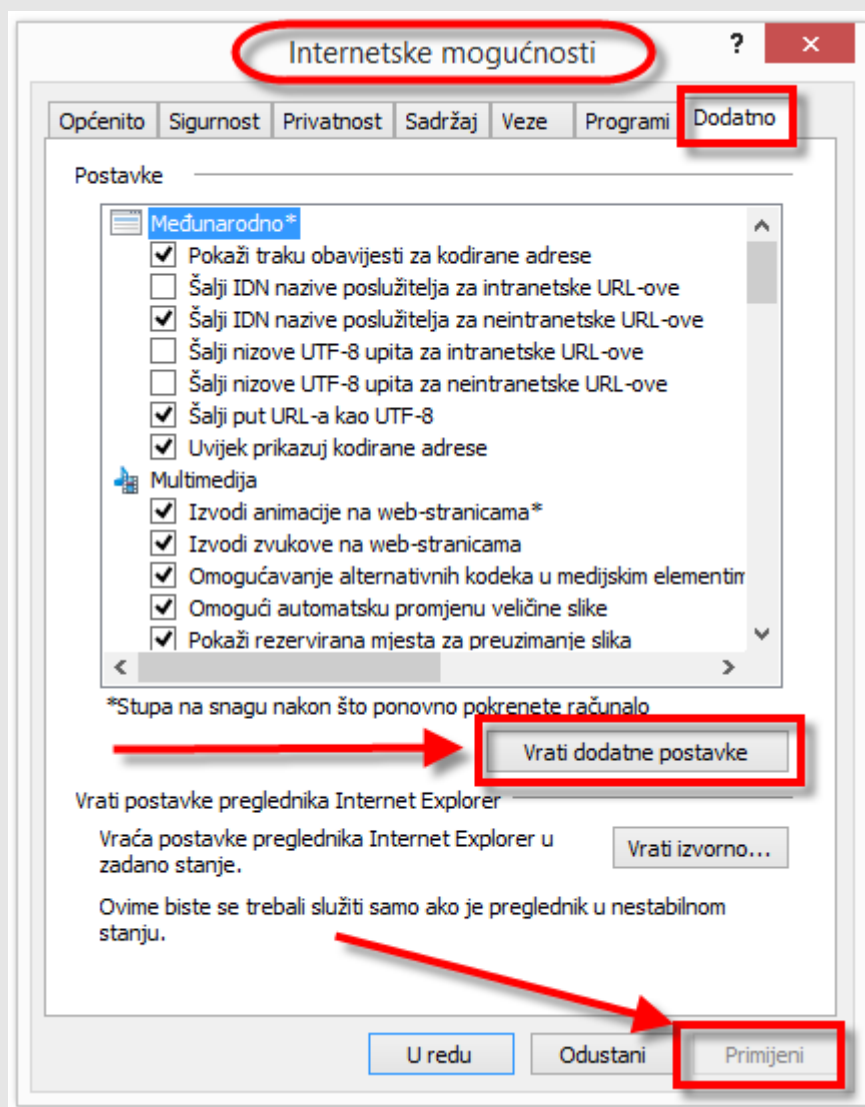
Internetske mogućnosti

?

✕

Općenito | Sigurnost | Privatnost | Sadržaj | Veze | Programi | Dodatno

Postavke

Međunarodno*
Pokaži traku obavijesti za kodirane adrese
Šalji IDN nazive poslužitelja za intranetske URL-ove
Šalji IDN nazive poslužitelja za neintranetske URL-ove
Šalji nizove UTF-8 upita za intranetske URL-ove
Šalji nizove UTF-8 upita za neintranetske URL-ove
Šalji put URL-a kao UTF-8
Uvijek prikazuj kodirane adrese
Multimedija
Izvodi animacije na web-stranicama*
Izvodi zvukove na web-stranicama
Omogućavanje alternativnih kodeka u medijskim elementim
Omogući automatsku promjenu veličine slike
Pokaži rezervirana mjesta za preuzimanje slika

*Stupa na snagu nakon što ponovno pokrenete računalo

Vrati dodatne postavke

Vrati postavke preglednika Internet Explorer

Vraća postavke preglednika Internet Explorer u zadano stanje.

Vrati izvorno...

Ovime biste se trebali služiti samo ako je preglednik u nestabilnom stanju.

U redu | Odustani | Primijeni